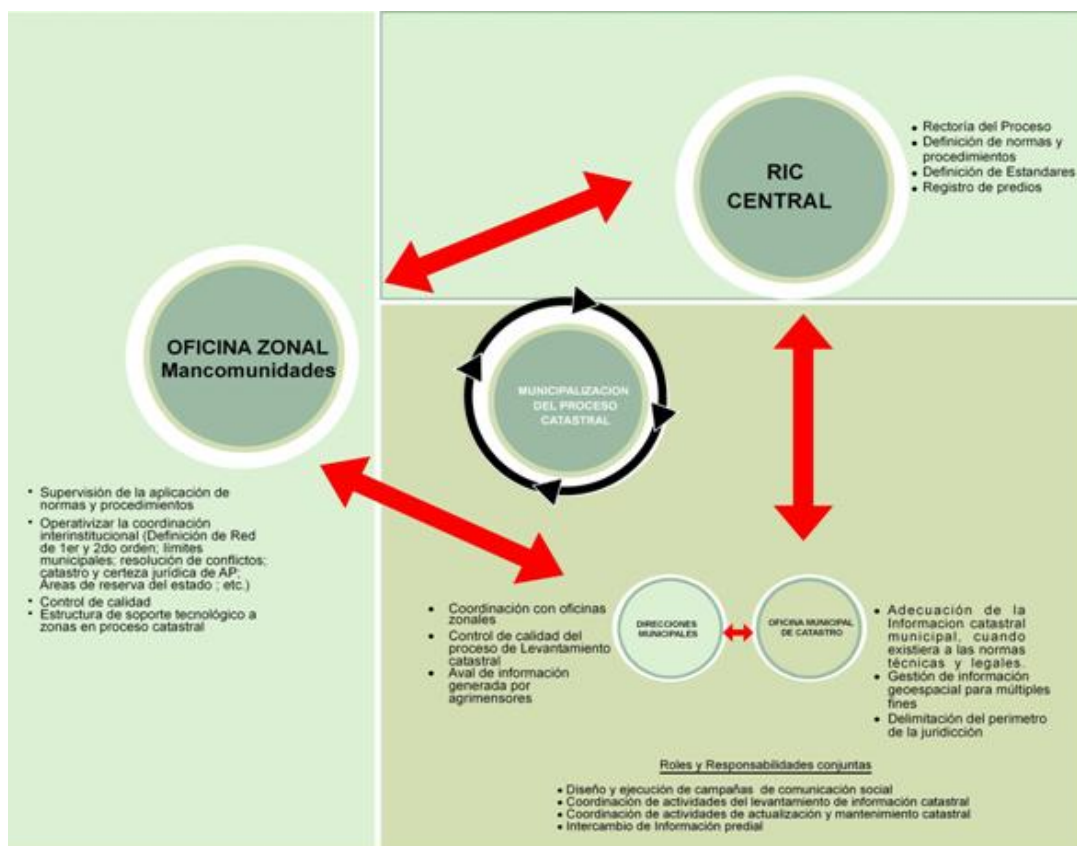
RIC CENTRAL

- Rectoría del Proceso
- Definición de normas y procedimientos
- Definición de Estandares
- Registro de predios

OFICINA ZONAL Mancomunidades

MUNICIPALIZACION DEL PROCESO CATASTRAL

- Supervisión de la aplicación de normas y procedimientos
- Operativizar la coordinación interinstitucional (Definición de Red de 1er y 2do orden; limites municipales; resolución de conflictos; catastro y certeza jurídica de AP; Áreas de reserva del estado ; etc.)
- Control de calidad
- Estructura de soporte tecnológico a zonas en proceso catastral

- Coordinación con oficinas zonales
- Control de calidad del proceso de Levantamiento catastral
- Aval de información generada por agrimensores

DIRECCIONES MUNICIPALES

OFICINA MUNICIPAL DE CATASTRO

- Adecuación de la Informacion catastral municipal, cuando existiera a las normas técnicas y legales.
- Gestión de información geoespacial para múltiples fines
- Delimitación del perimetro de la juridicción

Roles y Responsabilidades conjuntas

- Diseño y ejecución de campañas de comunicación social
- Coordinación de actividades del levantamiento de información catastral
- Coordinación de actividades de actualización y mantenimiento catastral
- Intercambio de Información predial